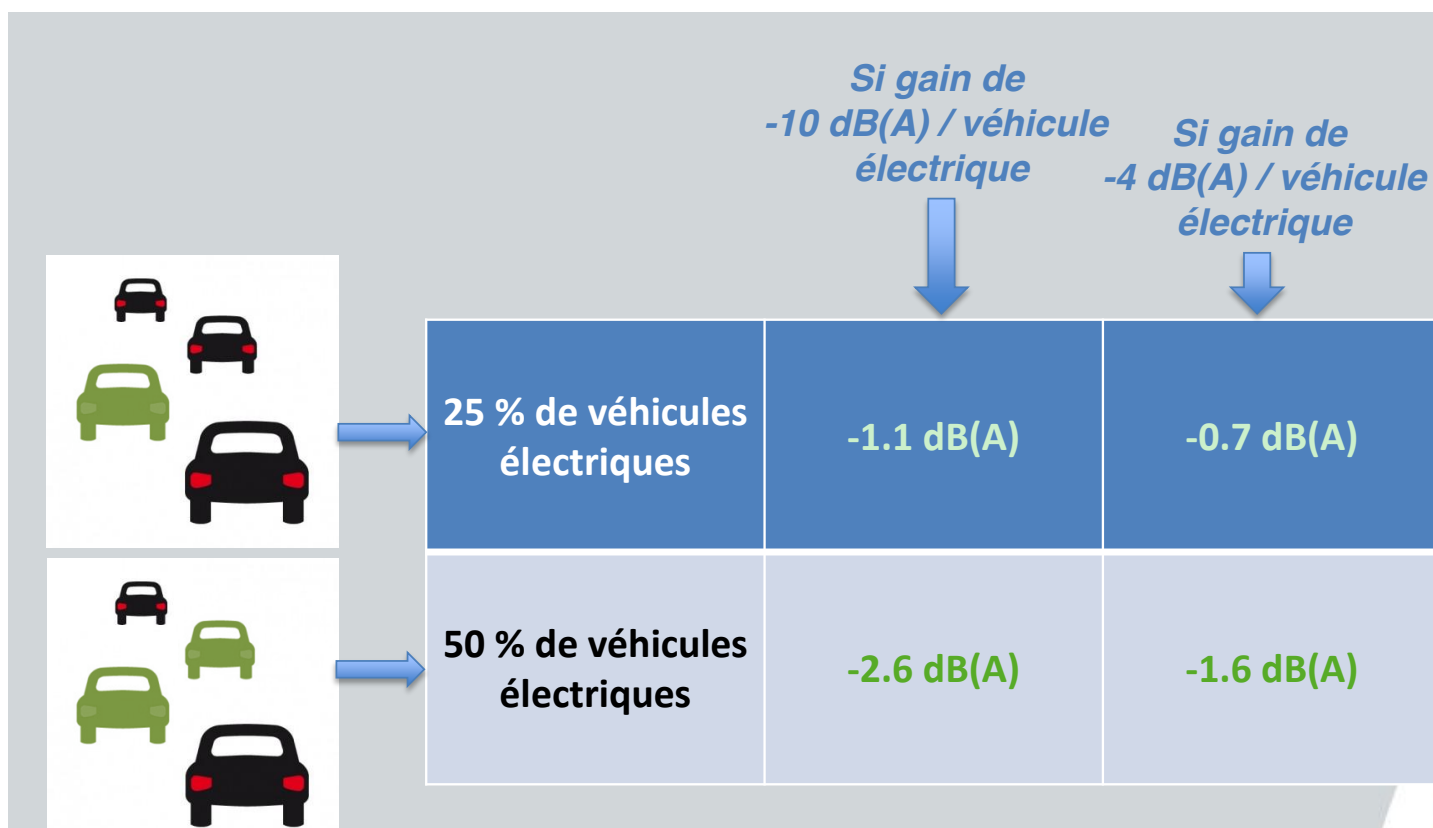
| | Si gain de -10 dB(A) / véhicule électrique | Si gain de -4 dB(A) / véhicule électrique |
|---|---|---|
| 25 % de véhicules électriques | -1.1 dB(A) | -0.7 dB(A) |
| 50 % de véhicules électriques | -2.6 dB(A) | -1.6 dB(A) |